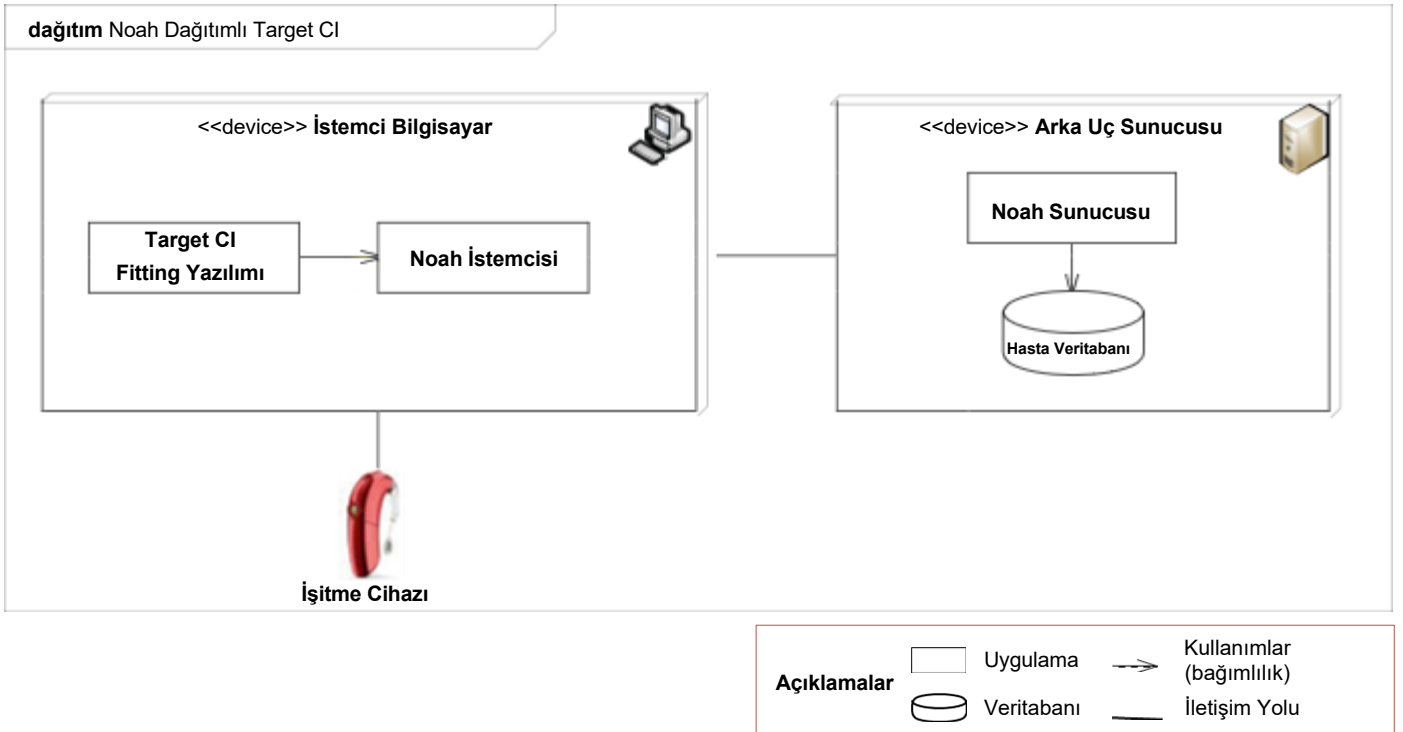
**dağıtım** Noah Dağıtımlı Target CI

<<device>> **İstemci Bilgisayar**

**Target CI Fitting Yazılımı**

**Noah İstemcisi**

<<device>> **Arka Uç Sunucusu**

**Noah Sunucusu**

**Hasta Veritabanı**

**İşitme Cihazı**

**Açıklamalar**

Uygulama

Kullanımlar (bağımlılık)

Veritabanı

İletişim Yolu